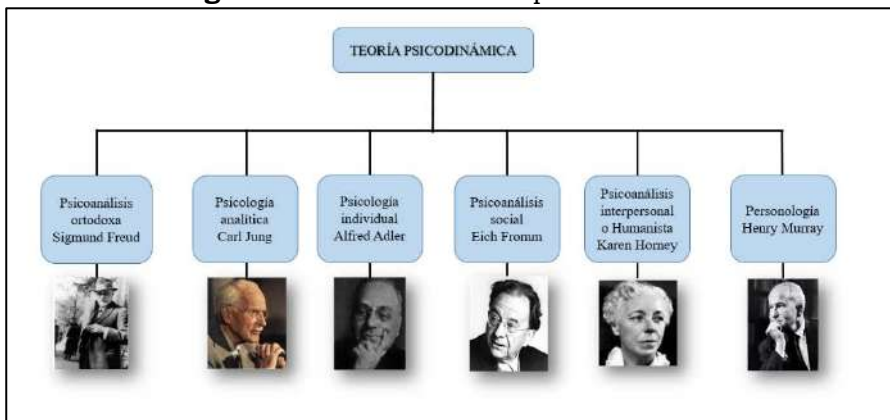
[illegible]

TEORÍA PSICODINÁMICA

Psicoanálisis ortodoxa Sigmund Freud

Psicología analítica Carl Jung

Psicología individual Alfred Adler

Psicoanálisis social Eich Fromm

Psicoanálisis interpersonal o Humanista Karen Horney

Personología Henry Murray